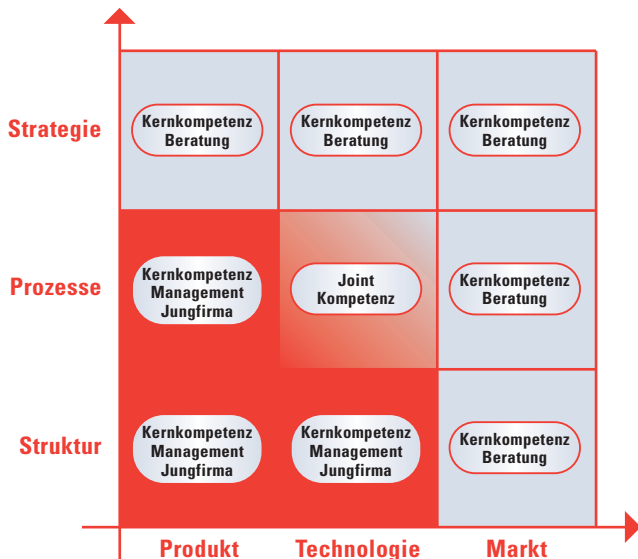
| | Produkt | Technologie | Markt |
|---|---|---|---|
| Strategie | Kernkompetenz Beratung | Kernkompetenz Beratung | Kernkompetenz Beratung |
| Prozesse | Kernkompetenz Management Jungfirma | Joint Kompetenz | Kernkompetenz Beratung |
| Struktur | Kernkompetenz Management Jungfirma | Kernkompetenz Management Jungfirma | Kernkompetenz Beratung |